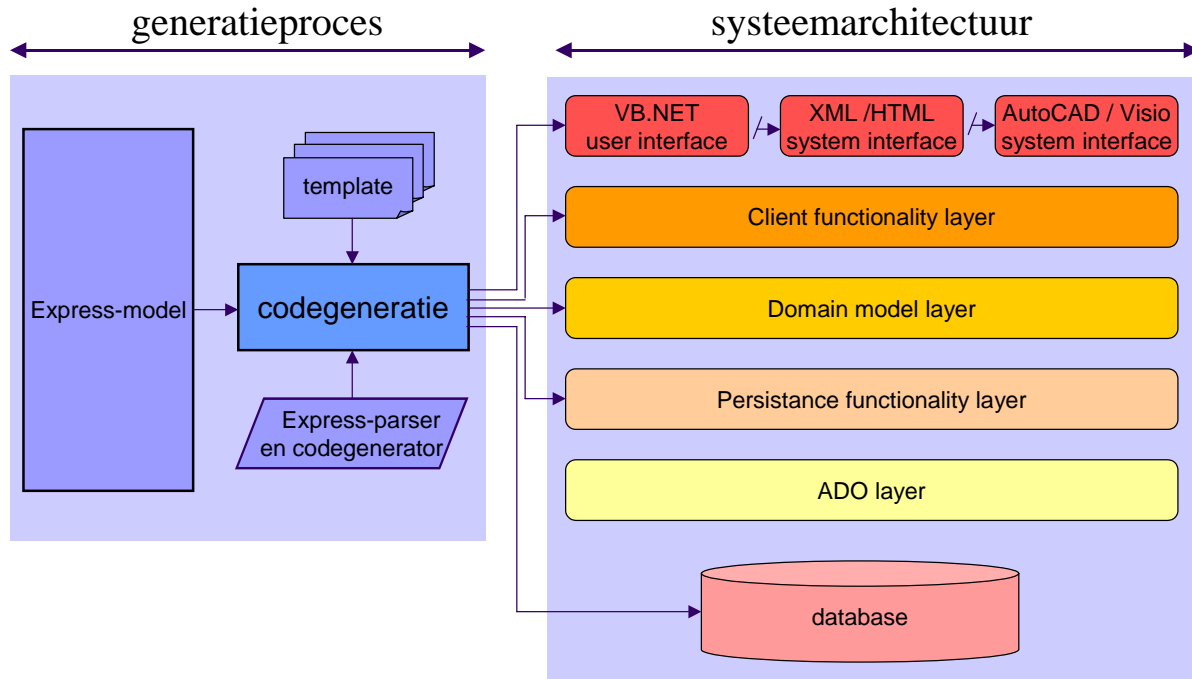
generatieproces

systeemarchitectuur

Express-model

template

codegeneratie

Express-parser en codegenerator

VB.NET user interface

XML /HTML system interface

AutoCAD / Visio system interface

Client functionality layer

Domain model layer

Persistance functionality layer

ADO layer

database